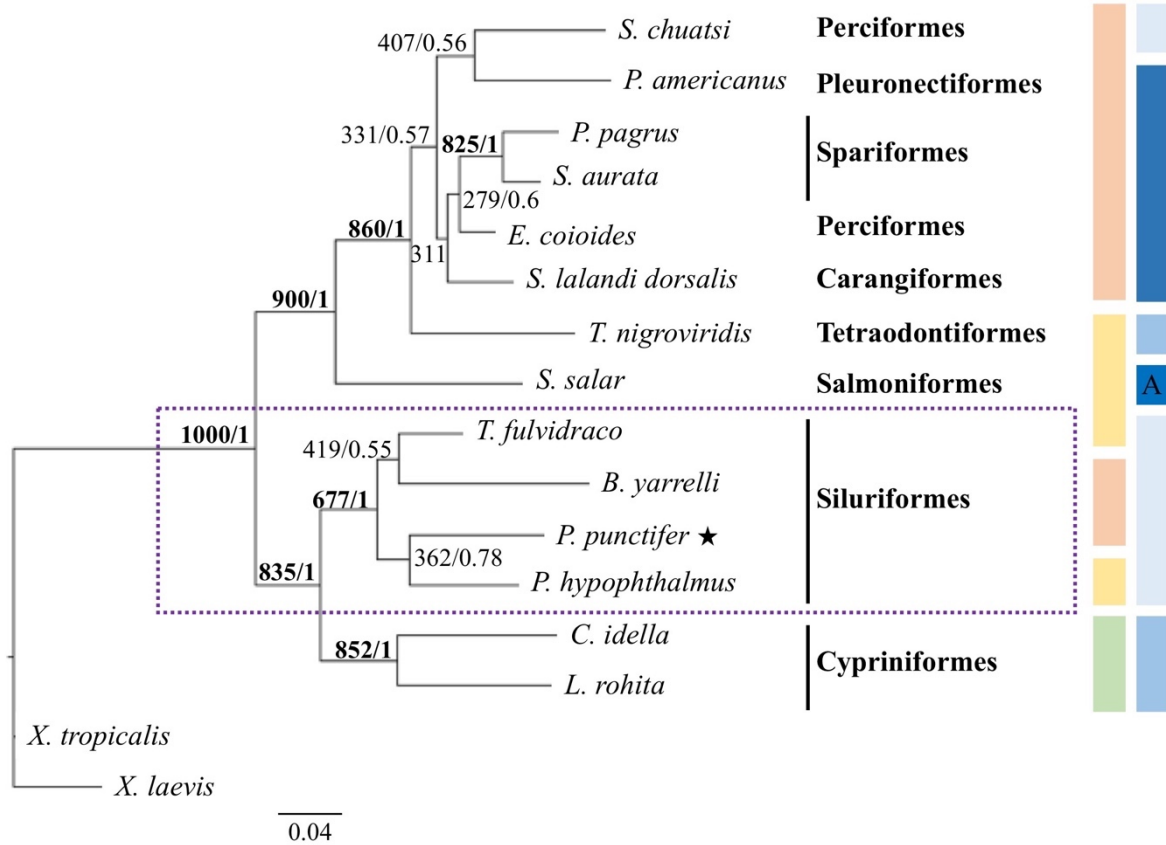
407/0.56
S. chuatsi
Perciformes
P. americanus
Pleuronectiformes
331/0.57
825/1
P. pagrus
Spariformes
S. aurata
279/0.6
860/1
E. coioides
Perciformes
311
S. lalandi dorsalis
Carangiformes
900/1
T. nigroviridis
Tetraodontiformes
S. salar
Salmoniformes
A
1000/1
T. fulvidraco
419/0.55
B. yarrelli
677/1
Siluriformes
P. punctifer ★
362/0.78
835/1
P. hypophthalmus
C. idella
852/1
Cypriniformes
L. rohita
X. tropicalis
X. laevis
0.04